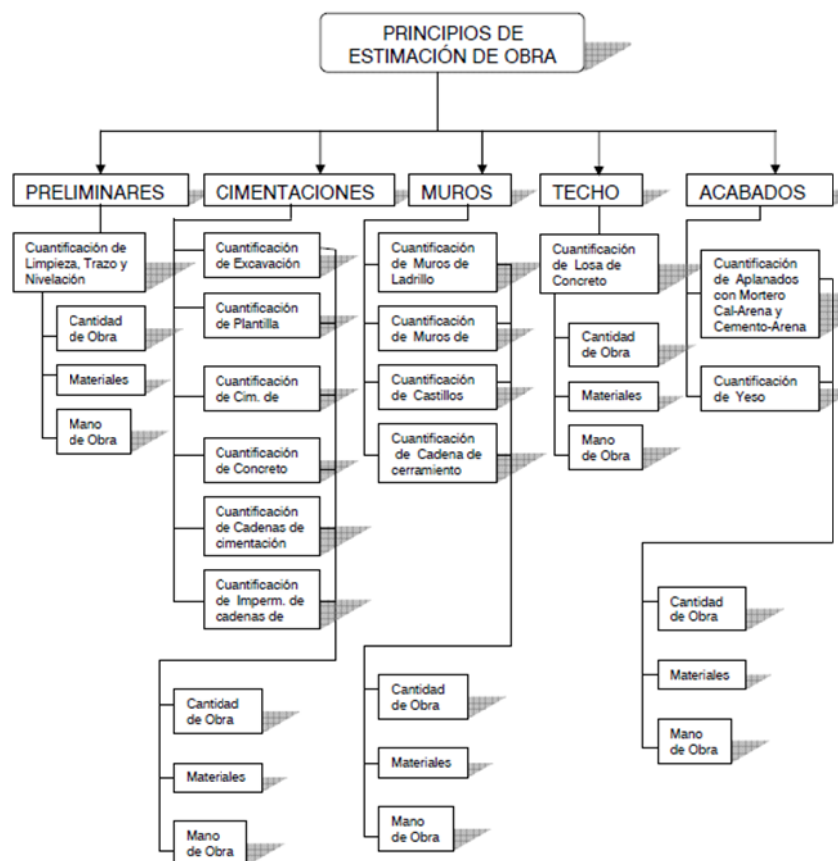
PRINCIPIOS DE ESTIMACIÓN DE OBRA

PRELIMINARES

Cuantificación de Limpieza, Trazo y Nivelación

Cantidad de Obra

Materiales

Mano de Obra

CIMENTACIONES

Cuantificación de Excavación

Cuantificación de Plantilla

Cuantificación de Cim. de

Cuantificación de Concreto

Cuantificación de Cadenas de cimentación

Cuantificación de Imperm. de cadenas de

Cantidad de Obra

Materiales

Mano de Obra

MUROS

Cuantificación de Muros de Ladrillo

Cuantificación de Muros de

Cuantificación de Castillos

Cuantificación de Cadena de cerramiento

Cantidad de Obra

Materiales

Mano de Obra

TECHO

Cuantificación de Losa de Concreto

Cantidad de Obra

Materiales

Mano de Obra

ACABADOS

Cuantificación de Aplanados con Mortero Cal-Arena y Cemento-Arena

Cuantificación de Yeso

Cantidad de Obra

Materiales

Mano de Obra